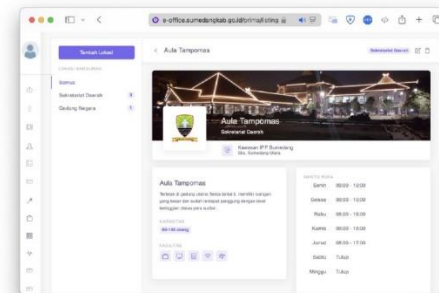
e-office.sumedangkab.go.id/brimsit/ruang

Tambah Lokasi

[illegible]

Semua

Sekretariat Daerah 3

Gedung Negara 1

Aula Tampomas

Sekretariat Daerah

Aula Tampomas

Sekretariat Daerah

Kawasan IPP Sumedang
Situ, Sumedang Utara

Aula Tampomas

Terletak di gedung utama Setda lantai 3, memiliki ruangan yang besar dan sudah terdapat panggung dengan tata kelengkapan. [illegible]

KAPASITAS

300-180 orang

FASILITAS

JAM OPERASIONAL

Senin 08:00 - 15:00

Selasa 08:00 - 15:00

Rabu 08:00 - 15:00

Kamis 08:00 - 15:00

Jumat 08:00 - 17:00

Sabtu Tutup

Minggu Tutup